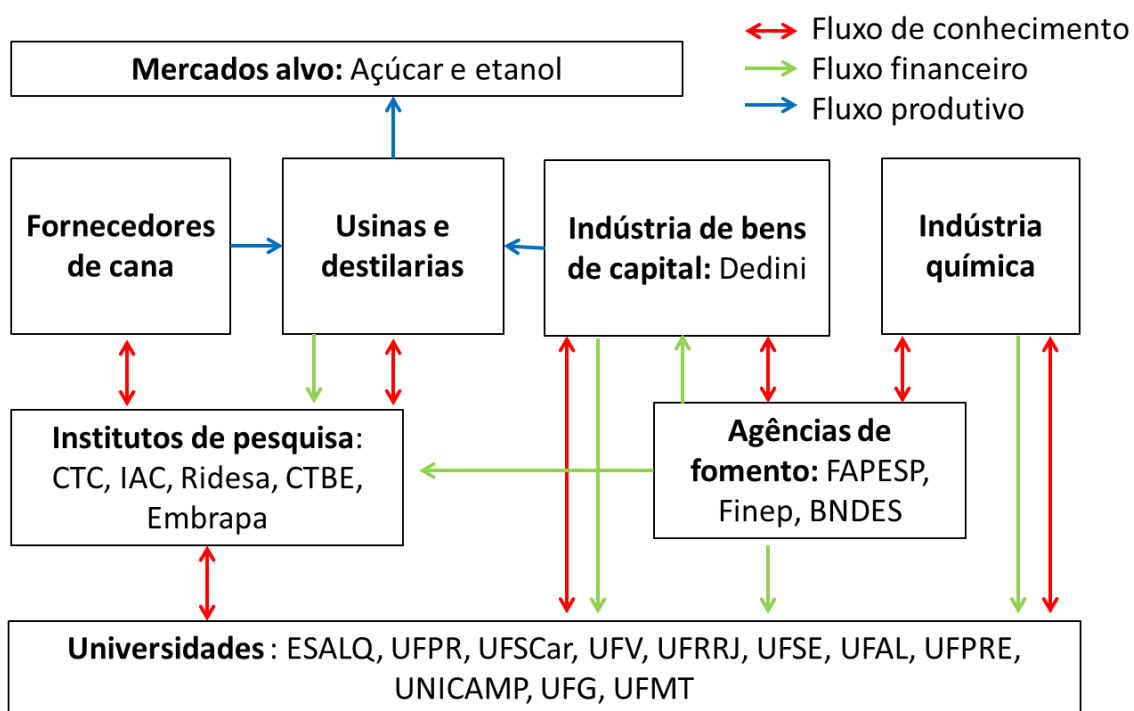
Fluxo de conhecimento
Fluxo financeiro
Fluxo produtivo

Mercados alvo: Açúcar e etanol

Fornecedores de cana

Usinas e destilarias

Indústria de bens de capital: Dedini

Indústria química

Institutos de pesquisa: CTC, IAC, Ridesa, CTBE, Embrapa

Agências de fomento: FAPESP, Finep, BNDES

Universidades : ESALQ, UFPR, UFSCar, UFV, UFRRJ, UFSE, UFAL, UFPRE, UNICAMP, UFG, UFMT